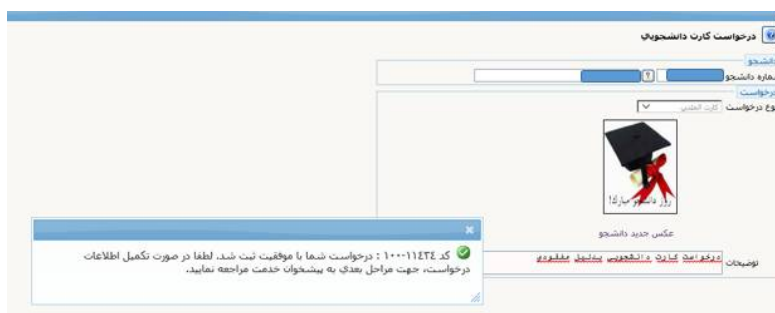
درخواست کارت دانشجوئی

دانشجو
شماره دانشجو ?

درخواست
نوع درخواست کارت المثنی

روز دانشجو مبارک!

عکس جدید دانشجو

توضیحات درخواست کارت دانشجویی بدلیل مفقودی

×
کد ۱۰۰۰۱۱۴۳۴ : درخواست شما با موفقیت ثبت شد. لطفا در صورت تکمیل اطلاعات درخواست، جهت مراحل بعدی به پیشخوان خدمت مراجعه نمایید.